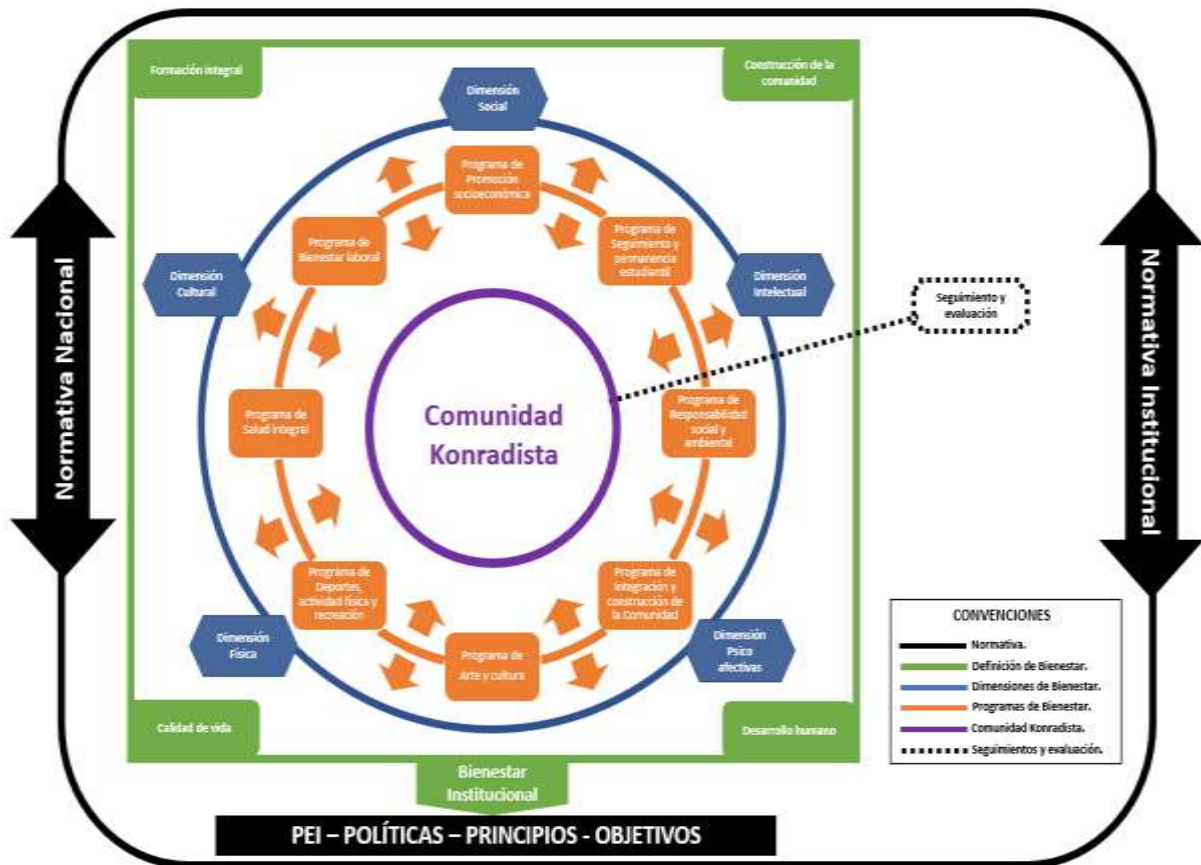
Formación integral

Construcción de la comunidad

Dimensión Social

Programa de Promoción socioeconómica

Programa de Bienestar laboral

Programa de Seguimiento y permanencia estudiantil

Dimensión Cultural

Dimensión Intelectual

Seguimiento y evaluación

Normativa Nacional

Normativa Institucional

Programa de Salud integral

Comunidad Konradista

Programa de Responsabilidad social y ambiental

Programa de Deportes, actividad física y recreación

Programa de Integración y construcción de la Comunidad

Dimensión Física

Dimensión Psico afectivas

Programa de Arte y cultura

CONVENCIONES
Normativa.
Definición de Bienestar.
Dimensiones de Bienestar.
Programas de Bienestar.
Comunidad Konradista.
Seguimientos y evaluación.

Calidad de vida

Desarrollo humano

Bienestar Institucional

PEI – POLÍTICAS – PRINCIPIOS - OBJETIVOS